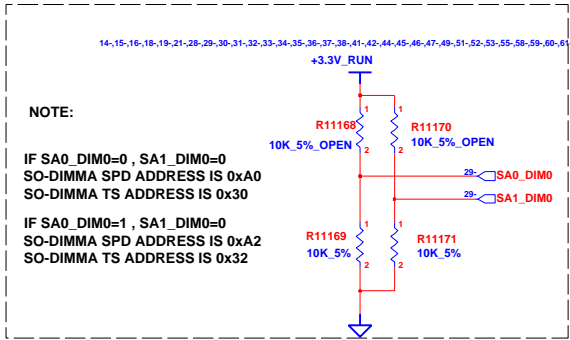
14-,15-,16-,18-,19-,21-,28-,29-,30-,31-,32-,33-,34-,35-,36-,37-,38-,41-,42-,44-,45-,46-,47-,49-,51-,52-,53-,55-,58-,59-,60-,61

+3.3V_RUN

NOTE:

IF SA0_DIM0=0 , SA1_DIM0=0
SO-DIMMA SPD ADDRESS IS 0xA0
SO-DIMMA TS ADDRESS IS 0x30

IF SA0_DIM0=1 , SA1_DIM0=0
SO-DIMMA SPD ADDRESS IS 0xA2
SO-DIMMA TS ADDRESS IS 0x32

1
R11168
10K_5%_OPEN
2

1
R11170
10K_5%_OPEN
2

29- SA0_DIM0
29- SA1_DIM0

1
R11169
10K_5%
2

1
R11171
10K_5%
2